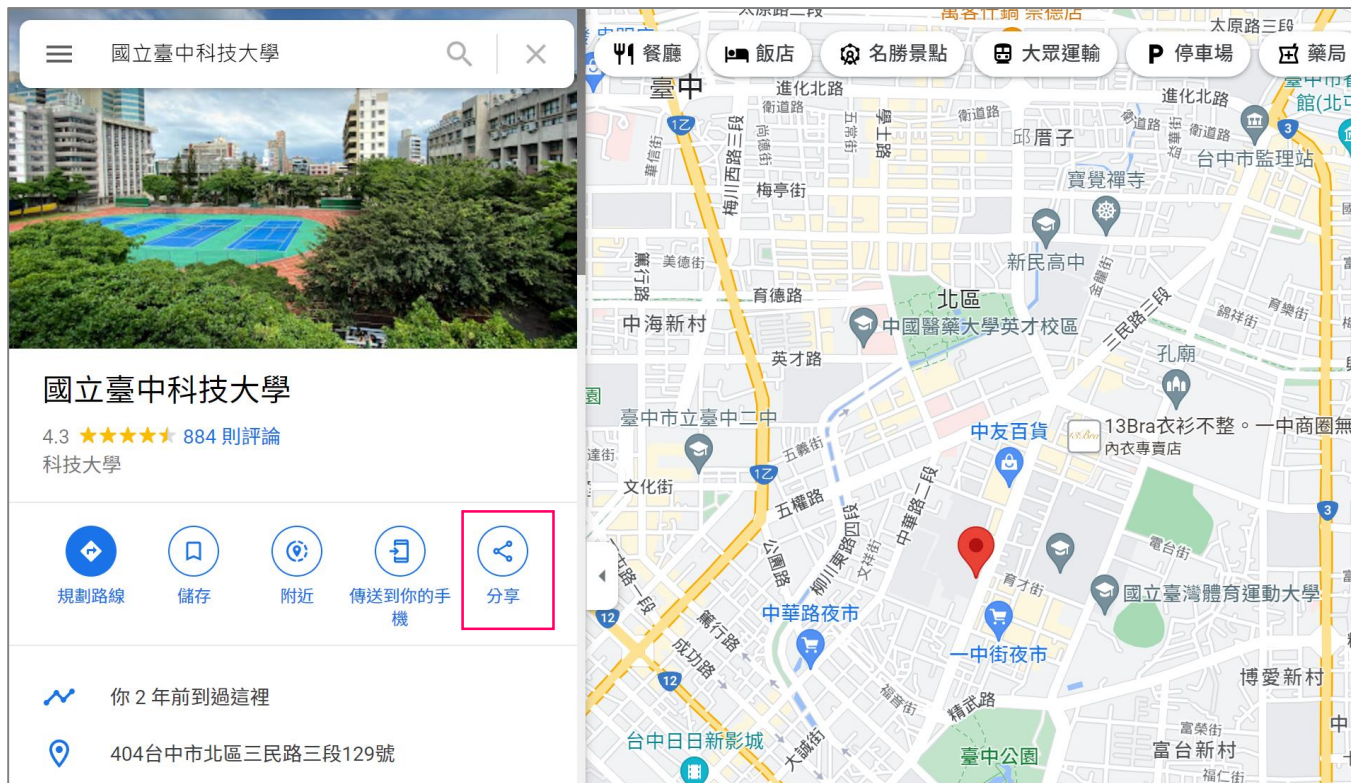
國立臺中科技大學

國立臺中科技大學
4.3 ★★★★★ 884 則評論
科技大學

規劃路線
儲存
附近
傳送到你的手機
分享

你 2 年前到過這裡
404台中市北區三民路三段129號

餐廳
飯店
名勝景點
大眾運輸
停車場
藥局

太原路三段
太原路三段
臺中
進化北路
進化北路
衛道路
衛道路
邱厝子
台中市監理站
梅亭街
寶覺禪寺
梅川西路三段
美德街
新民高中
北區
育德路
中海新村
中國醫藥大學英才校區
英才路
三民路三段
孔廟
錦祥街
育樂街
臺中市立臺中二中
五義街
中友百貨
13Bra衣衫不整。一中商圈無
內衣專賣店
文化街
五權路
中華路一段
柳川東路四段
公園路
育才街
國立臺灣體育運動大學
電台街
中華路夜市
一中街夜市
成功路
精武路
博愛新村
台中日日新影城
富台新村
臺中公園
大誠街
富榮街
福仁街